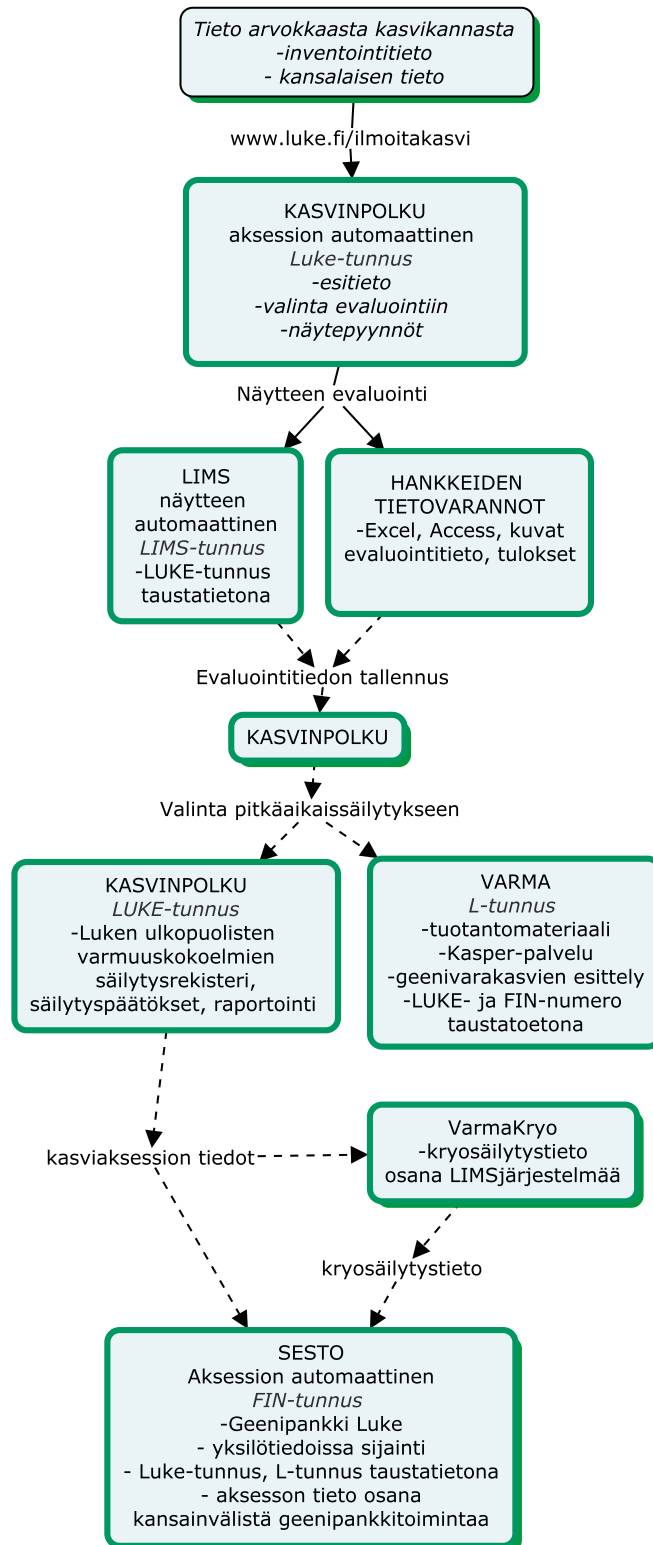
Tieto arvokkaasta kasvikannasta
-inventointitieto
- kansalaisen tieto

www.luke.fi/ilmoitakasvi

KASVINPOLKU
aksession automaattinen
Luke-tunnus
-esitieto
-valinta evaluointiin
-näytepyynnöt

Näytteen evaluointi

LIMS
näytteen
automaattinen
LIMS-tunnus
-LUKE-tunnus
taustatietona

HANKKEIDEN
TIETOVARANNOT
-Excel, Access, kuvat
evaluointitieto, tulokset

Evaluointitiedon tallennus

KASVINPOLKU

Valinta pitkäaikaissäilytykseen

KASVINPOLKU
LUKE-tunnus
-Luken ulkopuolisten
varmuuskokoelmien
säilytysrekisteri,
säilytyspäätökset, raportointi

VARMA
L-tunnus
-tuotantomateriaali
-Kasper-palvelu
-geenivarakasvien esittely
-LUKE- ja FIN-numero
taustatoetona

kasviaksession tiedot

VarmaKryo
-kryosäilytystieto
osana LIMSjärjestelmää

kryosäilytystieto

SESTO
Aksession automaattinen
FIN-tunnus
-Geenipankki Luke
- yksilötiedoissa sijainti
- Luke-tunnus, L-tunnus taustatietona
- aksesson tieto osana
kansainvälistä geenipankkitoimintaa